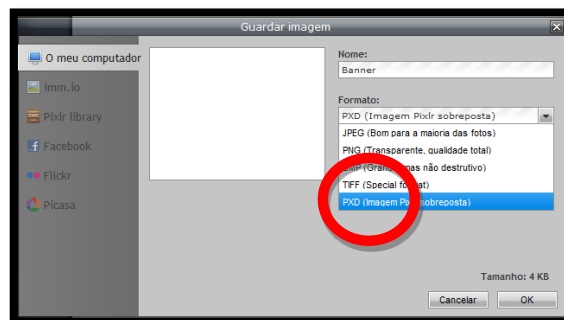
Guardar imagem

O meu computador
Imm.io
Pixlr library
Facebook
Flickr
Picasa

Nome:
Banner

Formato:
PXD (Imagem Pixlr sobreposta)
JPEG (Bom para a maioria das fotos)
PNG (Transparente, qualidade total)
BMP (Grand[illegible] mas não destrutivo)
TIFF (Special fo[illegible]at)
PXD (Imagem P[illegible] sobreposta)

Tamanho: 4 KB

Cancelar
OK